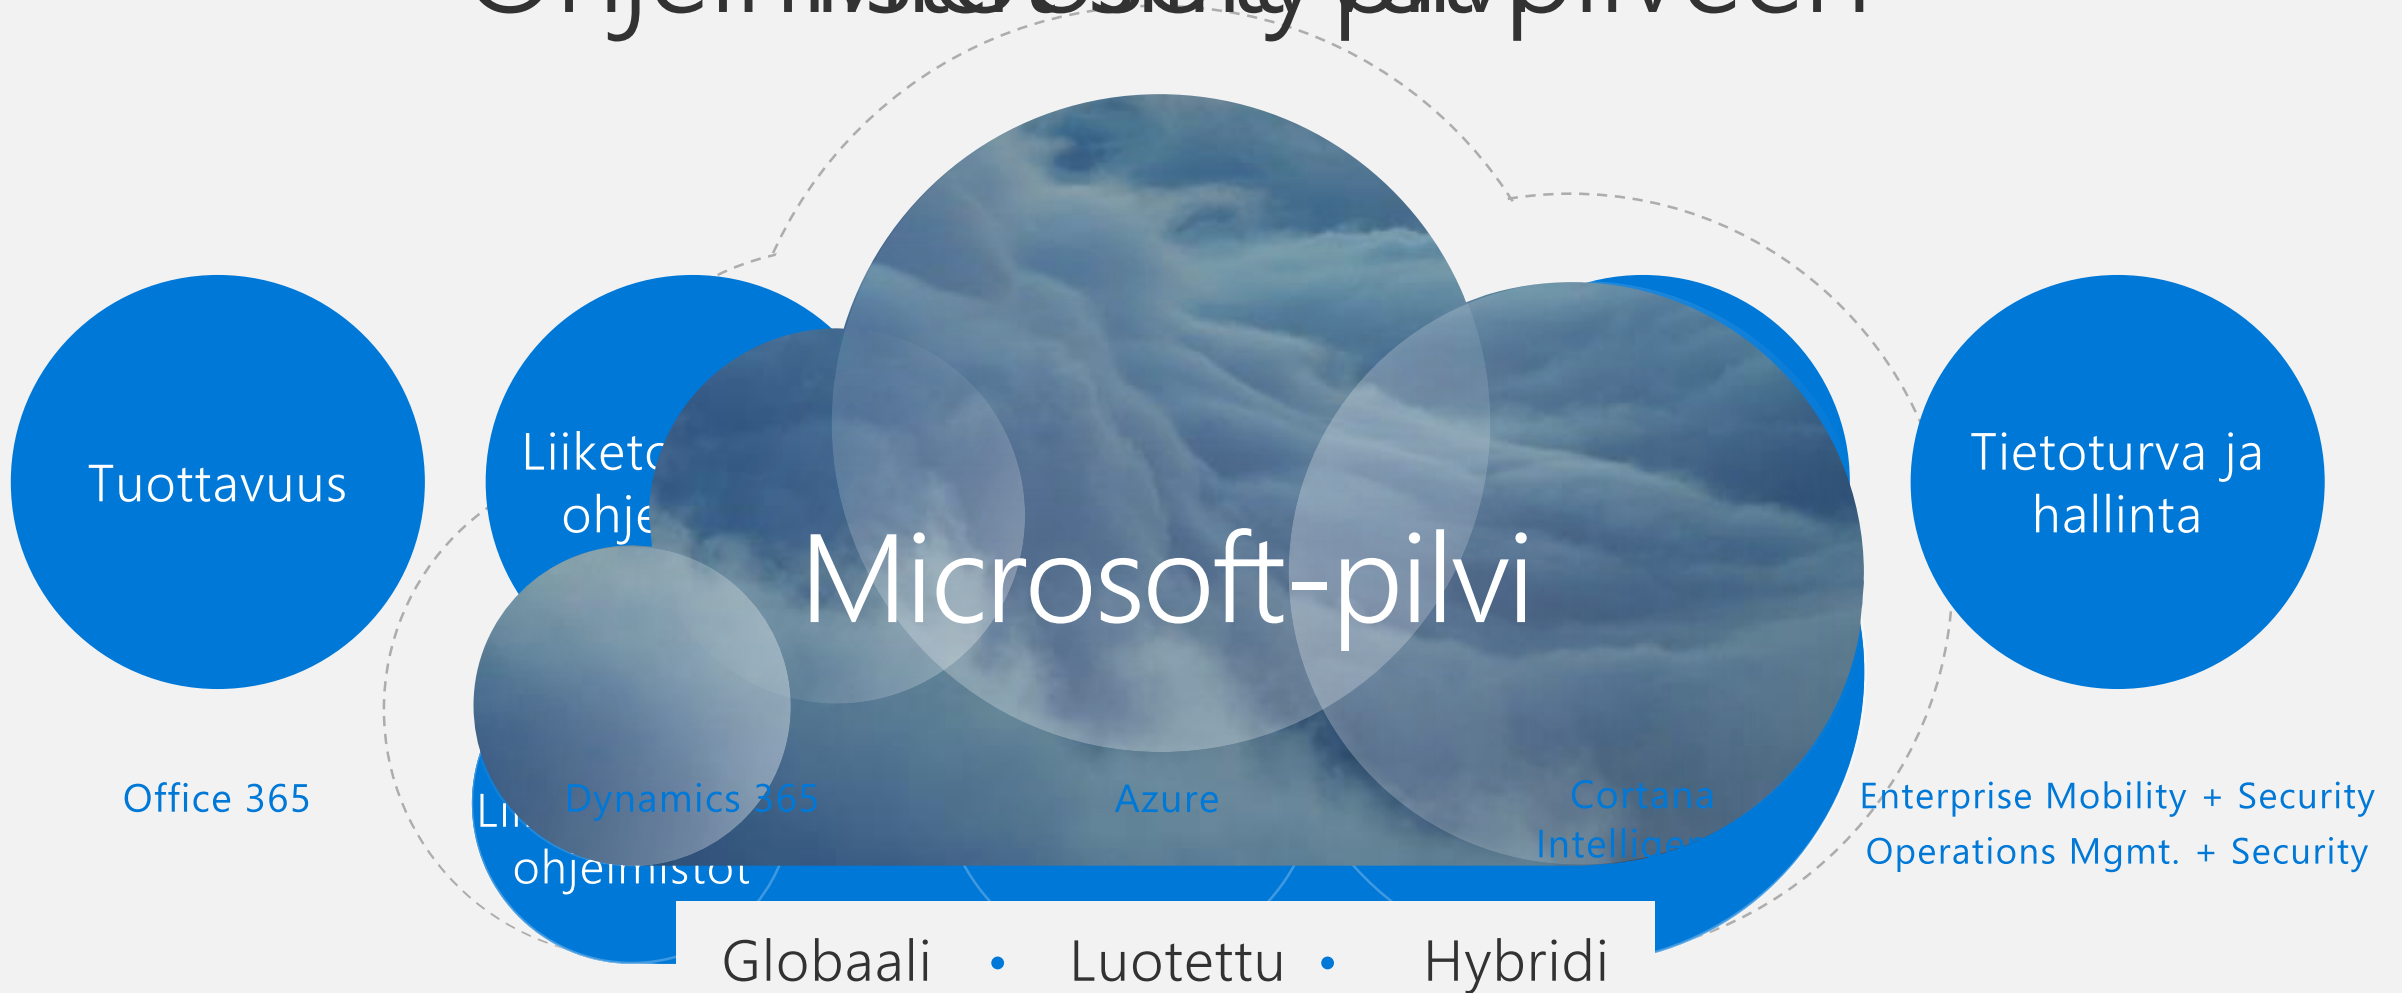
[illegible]

Tuottavuus

Liiketo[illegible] ohje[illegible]

Microsoft-pilvi

Tietoturva ja hallinta

Office 365

Li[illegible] ohjelmistot

Dynamics 365

Azure

Cortana Intellig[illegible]

Enterprise Mobility + Security
Operations Mgmt. + Security

Globaali • Luotettu • Hybridi